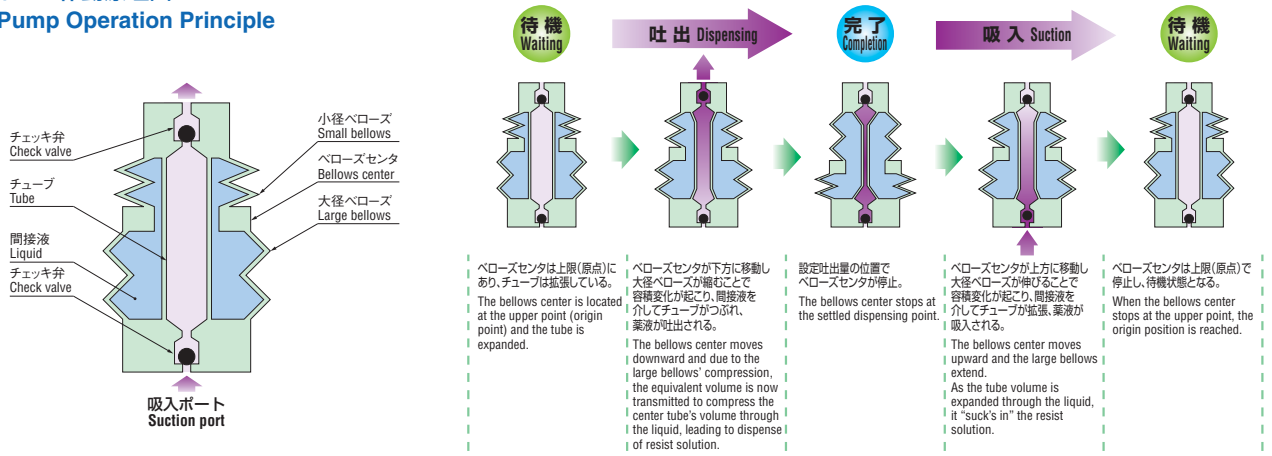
Pump Operation Principle

チェッキ弁
Check valve

チューブ
Tube

間接液
Liquid

チェッキ弁
Check valve

小径ベローズ
Small bellows

ベローズセンタ
Bellows center

大径ベローズ
Large bellows

吸入ポート
Suction port

待機
Waiting

吐出 Dispensing

完了
Completion

吸入 Suction

待機
Waiting

ベローズセンタは上限(原点)にあり、チューブは拡張している。

The bellows center is located at the upper point (origin point) and the tube is expanded.

ベローズセンタが下方に移動し大径ベローズが縮むことで容積変化が起こり、間接液を介してチューブがつぶれ、薬液が吐出される。

The bellows center moves downward and due to the large bellows' compression, the equivalent volume is now transmitted to compress the center tube's volume through the liquid, leading to dispense of resist solution.

設定吐出量の位置でベローズセンタが停止。

The bellows center stops at the settled dispensing point.

ベローズセンタが上方に移動し大径ベローズが伸びることで容積変化が起こり、間接液を介してチューブが拡張、薬液が吸入される。

The bellows center moves upward and the large bellows extend.
As the tube volume is expanded through the liquid, it "suck's in" the resist solution.

ベローズセンタは上限(原点)で停止し、待機状態となる。

When the bellows center stops at the upper point, the origin position is reached.